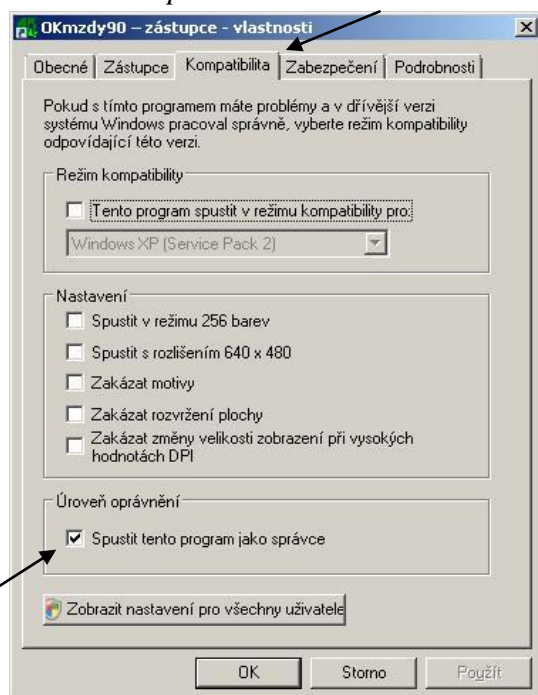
OKmzdy90 – zástupce - vlastnosti

Obecné | Zástupce | Kompatibilita | Zabezpečení | Podrobnosti

Pokud s tímto programem máte problémy a v dřívější verzi systému Windows pracoval správně, vyberte režim kompatibility odpovídající této verzi.

Režim kompatibility

Tento program spustit v režimu kompatibility pro:

Windows XP (Service Pack 2)

Nastavení

Spustit v režimu 256 barev

Spustit s rozlišením 640 x 480

Zakázat motivy

Zakázat rozvržení plochy

Zakázat změny velikosti zobrazení při vysokých hodnotách DPI

Úroveň oprávnění

Spustit tento program jako správce

Zobrazit nastavení pro všechny uživatele

OK | Storno | Použít